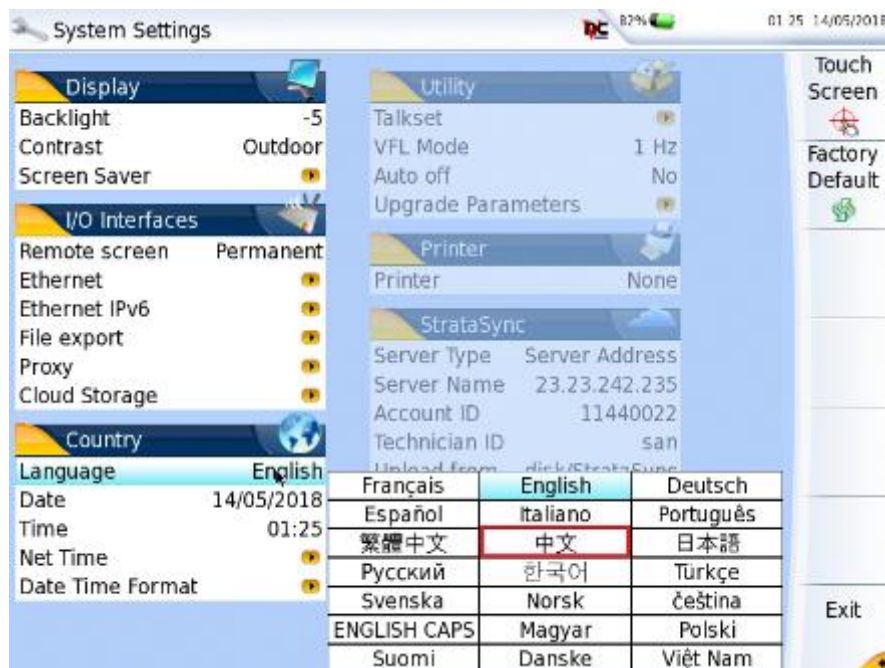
System Settings

82%

01:25 14/05/2018

Touch Screen

Factory Default

Display
Backlight -5
Contrast Outdoor
Screen Saver

I/O Interfaces
Remote screen Permanent
Ethernet
Ethernet IPv6
File export
Proxy
Cloud Storage

Country
Language English
Date 14/05/2018
Time 01:25
Net Time
Date Time Format

Utility
Talkset
VFL Mode 1 Hz
Auto off No
Upgrade Parameters

Printer
Printer None

StrataSync
Server Type Server Address
Server Name 23.23.242.235
Account ID 11440022
Technician ID san
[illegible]

| Français | English | Deutsch |
|---|---|---|
| Español | Italiano | Português |
| 繁體中文 | 中文 | 日本語 |
| Русский | 한국어 | Türkçe |
| Svenska | Norsk | čeština |
| ENGLISH CAPS | Magyar | Polski |
| Suomi | Danske | Việt Nam |

Exit